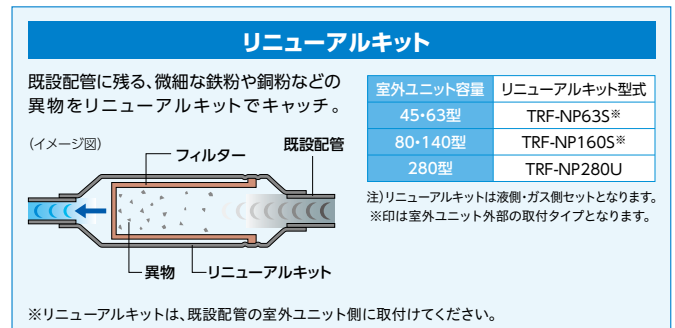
リニューアルキット

既設配管に残る、微細な鉄粉や銅粉などの異物をリニューアルキットでキャッチ。

（イメージ図）

フィルター

既設配管

異物

リニューアルキット

| 室外ユニット容量 | リニューアルキット型式 |
|---|---|
| 45･63型 | TRF-NP63S※ |
| 80･140型 | TRF-NP160S※ |
| 280型 | TRF-NP280U |

注）リニューアルキットは液側・ガス側セットとなります。
※印は室外ユニット外部の取付タイプとなります。

※リニューアルキットは、既設配管の室外ユニット側に取付けてください。